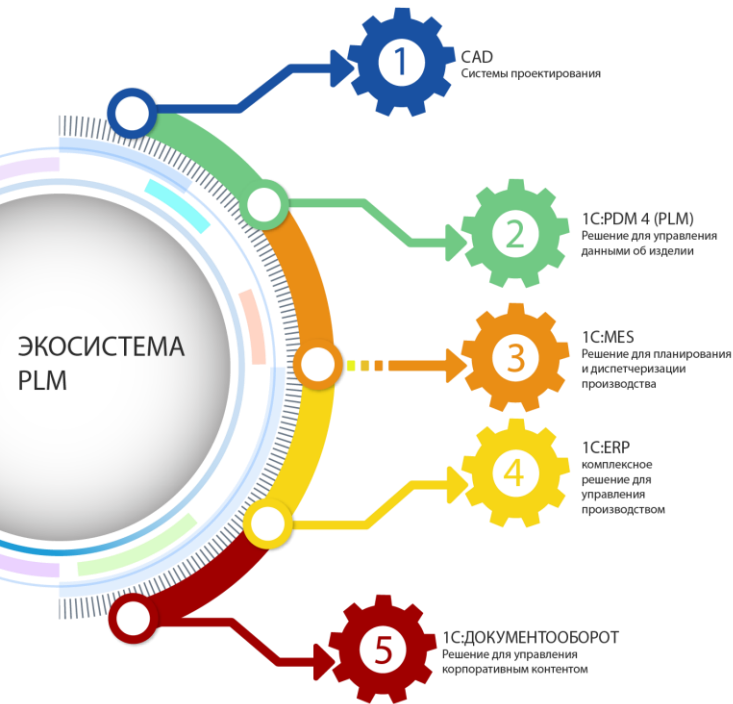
ЭКОСИСТЕМА PLM

1
CAD
Системы проектирования

2
1C:PDM 4 (PLM)
Решение для управления данными об изделии

3
1C:MES
Решение для планирования и диспетчеризации производства

4
1C:ERP
комплексное решение для управления производством

5
1С:ДОКУМЕНТООБОРОТ
Решение для управления корпоративным контентом